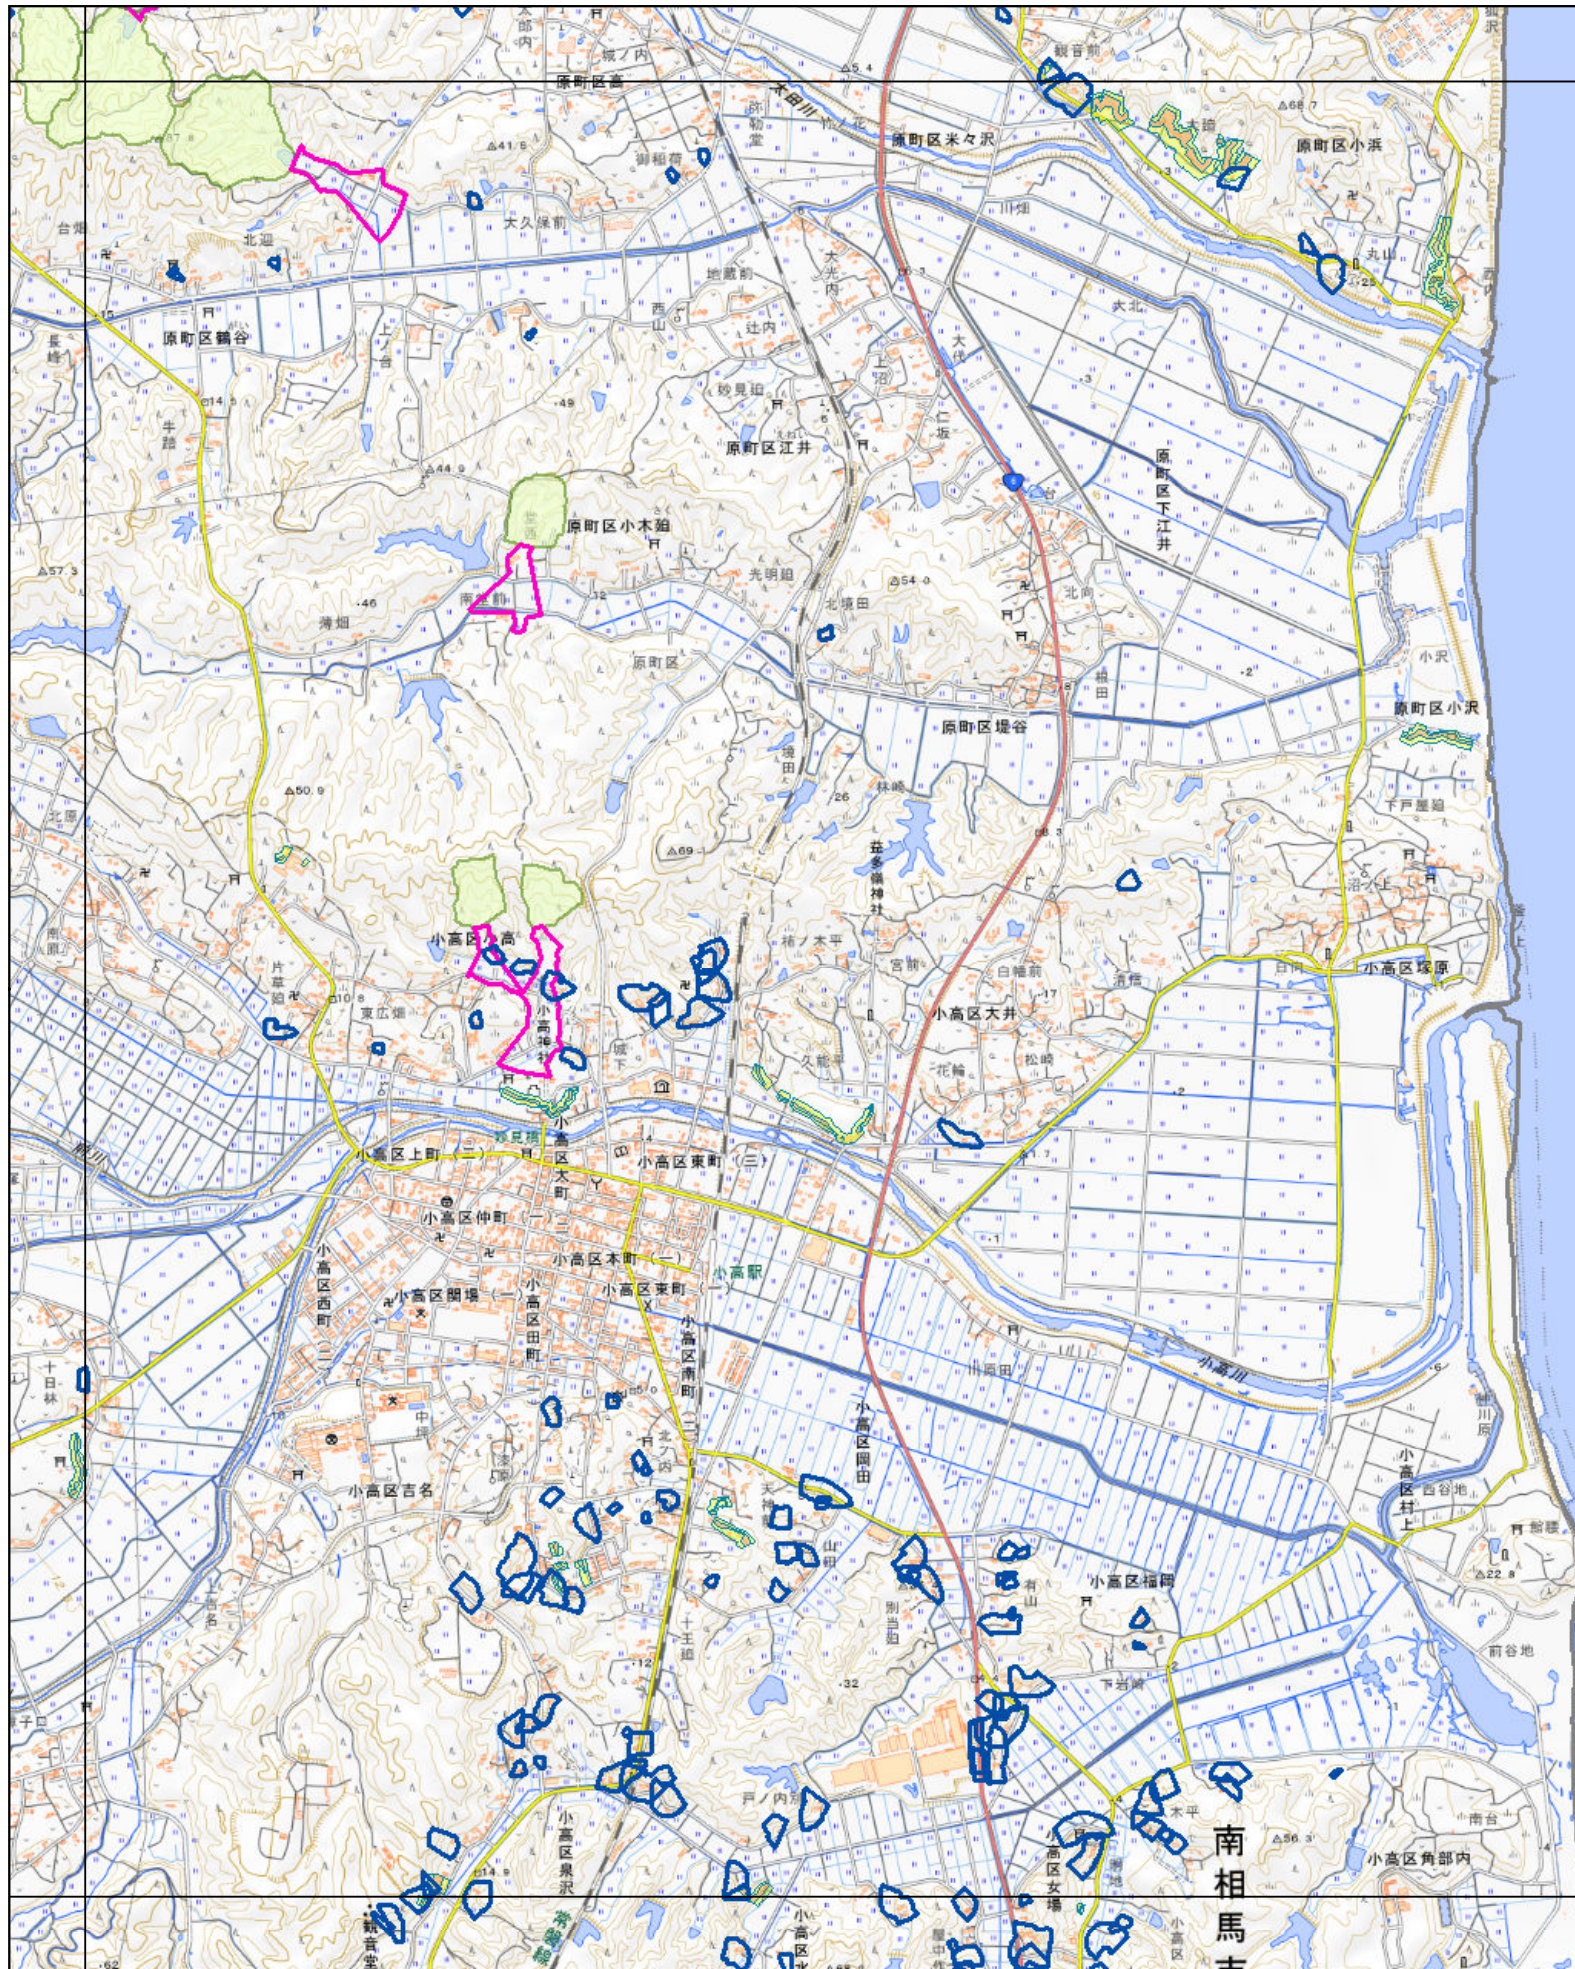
原町区高
原町区米々沢
原町区小浜
大久保前
原町区鶴谷
原町区江井
原町区下江井
原町区小木迫
原町区
原町区堤谷
原町区小沢
益多嶺神社
小高区大井
小高区塚原
小高区上町（二）
小高区東町（二）
小高区仲町（一）
小高区本町（一）
小高区西町
小高区関場（一）
小高区田町
小高区東町
小高駅
小高区岡田
小高区吉名
小高区福岡
小高区村上
小高区泉沢
小高区角部内
小高川
南相馬市